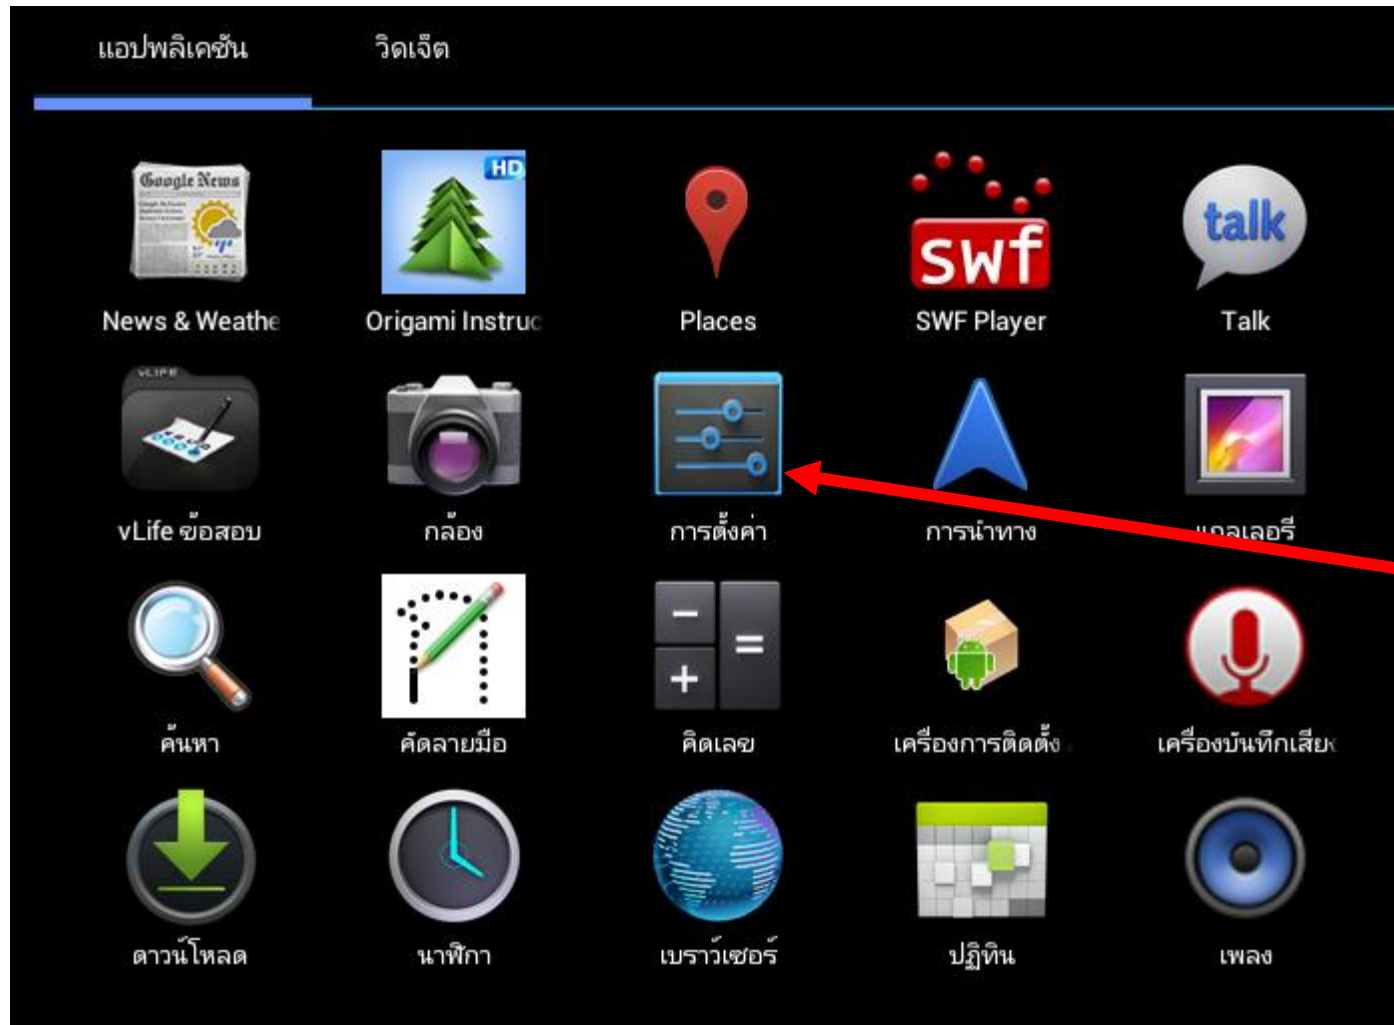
แอปพลิเคชัน วิดเจ็ต

Google News
HD
swf
talk

News & Weathe
Origami Instruc
Places
SWF Player
Talk

vLIFE

vLife ข้อสอบ
กล้อง
การตั้งค่า
การนำทาง
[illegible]

ค้นหา
คัดลายมือ
คิดเลข
เครื่องการติดตั้ง
เครื่องบันทึกเสีย

ดาวน์โหลด
นาฬิกา
เบราว์เซอร์
ปฏิทิน
เพลง